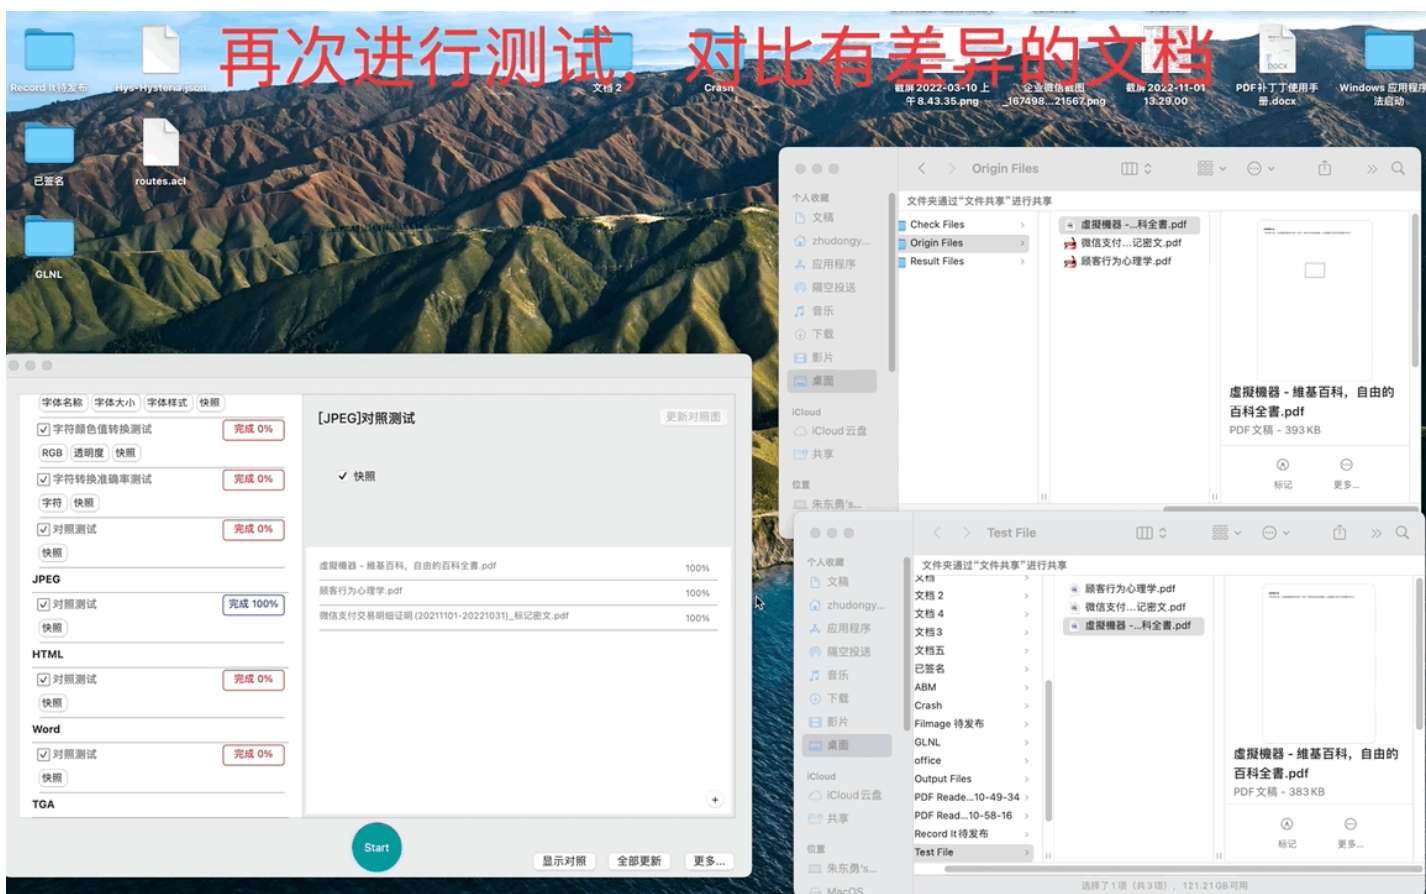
再次进行测试，对比有差异的文档

Record It 待发布
Hys-Hysteria.json
文档 2
Crash
截屏 2022-03-10 上午8.43.35.png
企业微信截图_167498...21567.png
截屏 2022-11-01 13.29.00
PDF补丁丁使用手册.docx
Windows 应用程序法启动
已签名
routes.acl
GLNL

Origin Files
个人收藏
文稿
zhudongy...
应用程序
隔空投送
音乐
下载
影片
桌面
iCloud
iCloud云盘
共享
位置
朱东勇's...
文件夹通过"文件共享"进行共享
Check Files
Origin Files
Result Files
虛擬機器 -...科全書.pdf
微信支付...记密文.pdf
顾客行为心理学.pdf
虛擬機器 - 維基百科，自由的百科全書.pdf
PDF文稿 - 393 KB
标记
更多...

字体名称 字体大小 字体样式 快照
字符颜色值转换测试 完成 0%
RGB 透明度 快照
字符转换准确率测试 完成 0%
字符 快照
对照测试 完成 0%
快照
JPEG
对照测试 完成 100%
快照
HTML
对照测试 完成 0%
快照
Word
对照测试 完成 0%
快照
TGA

[JPEG]对照测试
更新对照图
快照
虛擬機器 - 維基百科，自由的百科全書.pdf 100%
顾客行为心理学.pdf 100%
微信支付交易明细证明 (20211101-20221031)_标记密文.pdf 100%
Start
显示对照
全部更新
更多...

Test File
个人收藏
文稿
zhudongy...
应用程序
隔空投送
音乐
下载
影片
桌面
iCloud
iCloud云盘
共享
位置
朱东勇's...
MacOS
文件夹通过"文件共享"进行共享
文档 2
文档 4
文档 3
文档五
已签名
ABM
Crash
Filmage 待发布
GLNL
office
Output Files
PDF Reade...10-49-34
PDF Read...10-58-16
Record It 待发布
Test File
顾客行为心理学.pdf
微信支付...记密文.pdf
虛擬機器 -...科全書.pdf
虛擬機器 - 維基百科，自由的百科全書.pdf
PDF文稿 - 383 KB
标记
更多...
选择了1项（共3项），121.21 GB可用